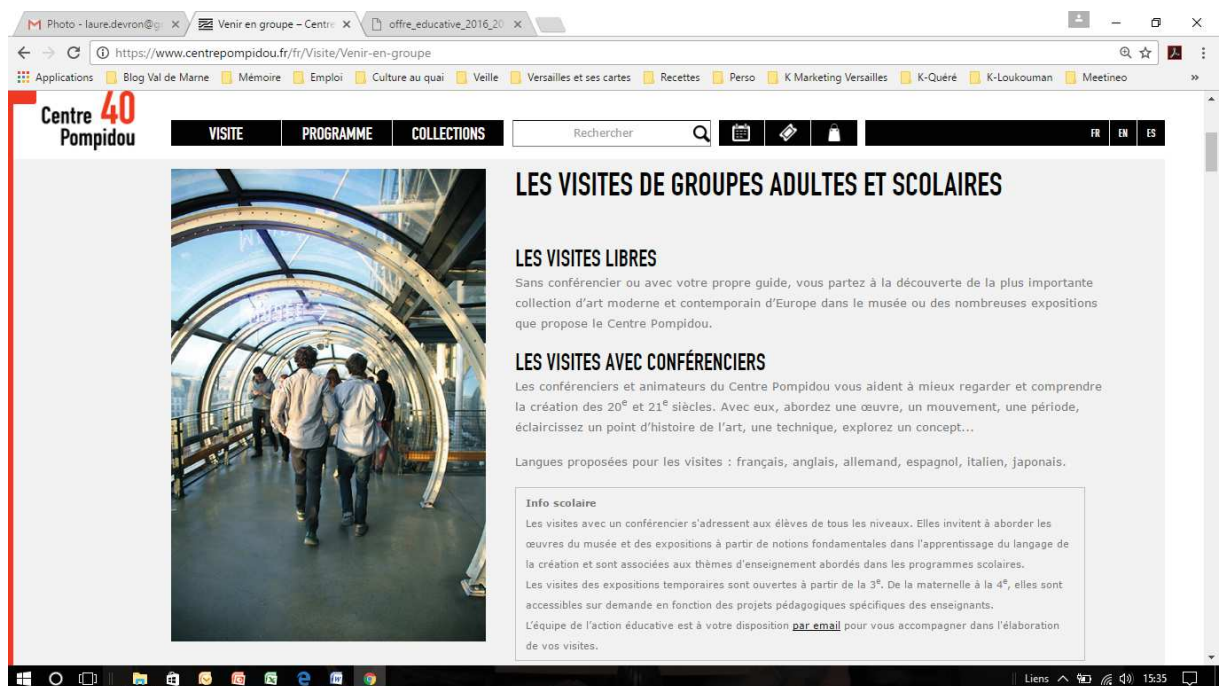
M Photo - laure.devron@g × Venir en groupe – Centre × offre_educative_2016_20 ×

https://www.centrepompidou.fr/fr/Visite/Venir-en-groupe

Applications | Blog Val de Marne | Mémoire | Emploi | Culture au quai | Veille | Versailles et ses cartes | Recettes | Perso | K Marketing Versailles | K-Quéré | K-Loukouman | Meetineo

Centre 40 Pompidou

VISITE | PROGRAMME | COLLECTIONS | Rechercher | FR | EN | ES

LES VISITES DE GROUPES ADULTES ET SCOLAIRES

LES VISITES LIBRES

Sans conférencier ou avec votre propre guide, vous partez à la découverte de la plus importante collection d'art moderne et contemporain d'Europe dans le musée ou des nombreuses expositions que propose le Centre Pompidou.

LES VISITES AVEC CONFÉRENCIERS

Les conférenciers et animateurs du Centre Pompidou vous aident à mieux regarder et comprendre la création des $20^e$ et $21^e$ siècles. Avec eux, abordez une œuvre, un mouvement, une période, éclaircissez un point d'histoire de l'art, une technique, explorez un concept...

Langues proposées pour les visites : français, anglais, allemand, espagnol, italien, japonais.

Info scolaire

Les visites avec un conférencier s'adressent aux élèves de tous les niveaux. Elles invitent à aborder les œuvres du musée et des expositions à partir de notions fondamentales dans l'apprentissage du langage de la création et sont associées aux thèmes d'enseignement abordés dans les programmes scolaires.

Les visites des expositions temporaires sont ouvertes à partir de la $3^e$. De la maternelle à la $4^e$, elles sont accessibles sur demande en fonction des projets pédagogiques spécifiques des enseignants.

L'équipe de l'action éducative est à votre disposition par email pour vous accompagner dans l'élaboration de vos visites.

Liens 15:35